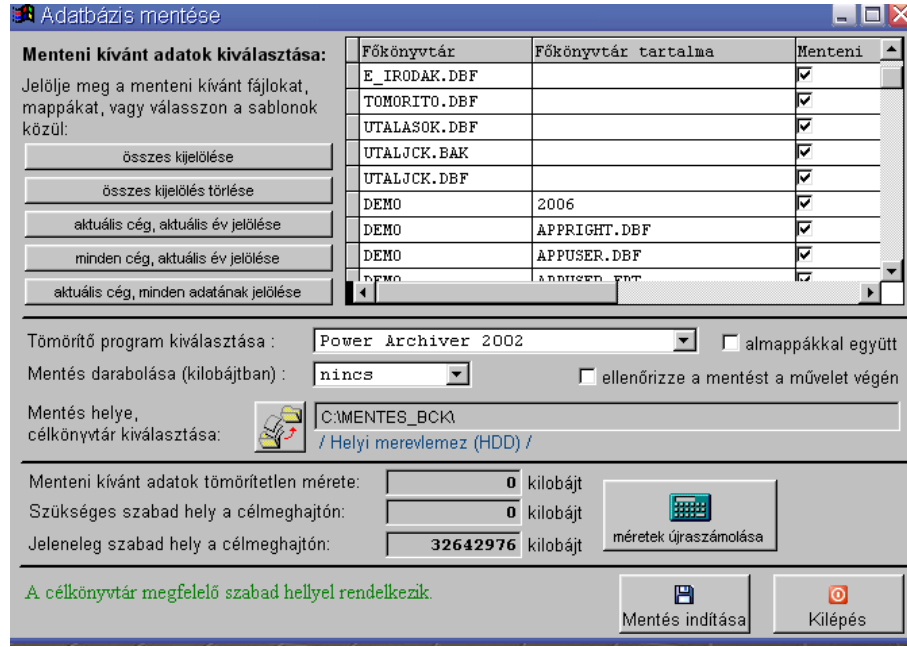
Adatbázis mentése

Menteni kívánt adatok kiválasztása:

Jelölje meg a menteni kívánt fájlokat, mappákat, vagy válasszon a sablonok közül:

összes kijelölése

összes kijelölés törlése

aktuális cég, aktuális év jelölése

minden cég, aktuális év jelölése

aktuális cég, minden adatának jelölése

| Főkönyvtár | Főkönyvtár tartalma | Menteni |
|---|---|---|
| E_IRODAK.DBF | | ☑ |
| TOMORITO.DBF | | ☑ |
| UTALASOK.DBF | | ☑ |
| UTALJCK.BAK | | ☑ |
| UTALJCK.DBF | | ☑ |
| DEMO | 2006 | ☑ |
| DEMO | APPRIGHT.DBF | ☑ |
| DEMO | APPUSER.DBF | ☑ |
| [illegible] | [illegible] | |

Tömörítő program kiválasztása : Power Archiver 2002

almappákkal együtt

Mentés darabolása (kilobájtban) : nincs

ellenőrizze a mentést a művelet végén

Mentés helye, célkönyvtár kiválasztása: C:\MENTES_BCK\

/ Helyi merevlemez (HDD) /

Menteni kívánt adatok tömörítetlen mérete: 0 kilobájt

Szükséges szabad hely a célmeghajtón: 0 kilobájt

Jeleneleg szabad hely a célmeghajtón: 32642976 kilobájt

méretek újraszámolása

A célkönyvtár megfelelő szabad hellyel rendelkezik.

Mentés indítása

Kilépés